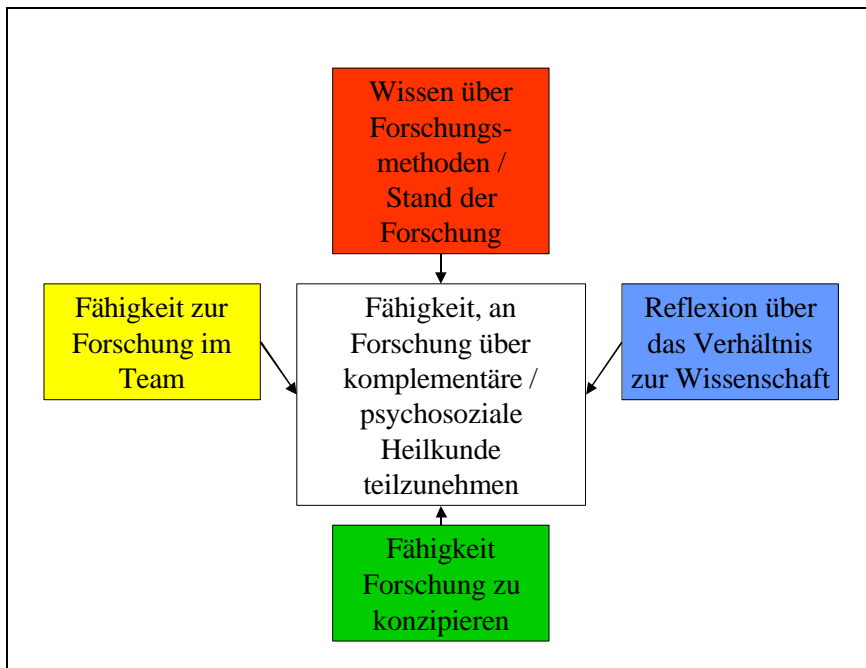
Wissen über Forschungsmethoden / Stand der Forschung

Fähigkeit zur Forschung im Team

Fähigkeit, an Forschung über komplementäre / psychosoziale Heilkunde teilzunehmen

Reflexion über das Verhältnis zur Wissenschaft

Fähigkeit Forschung zu konzipieren